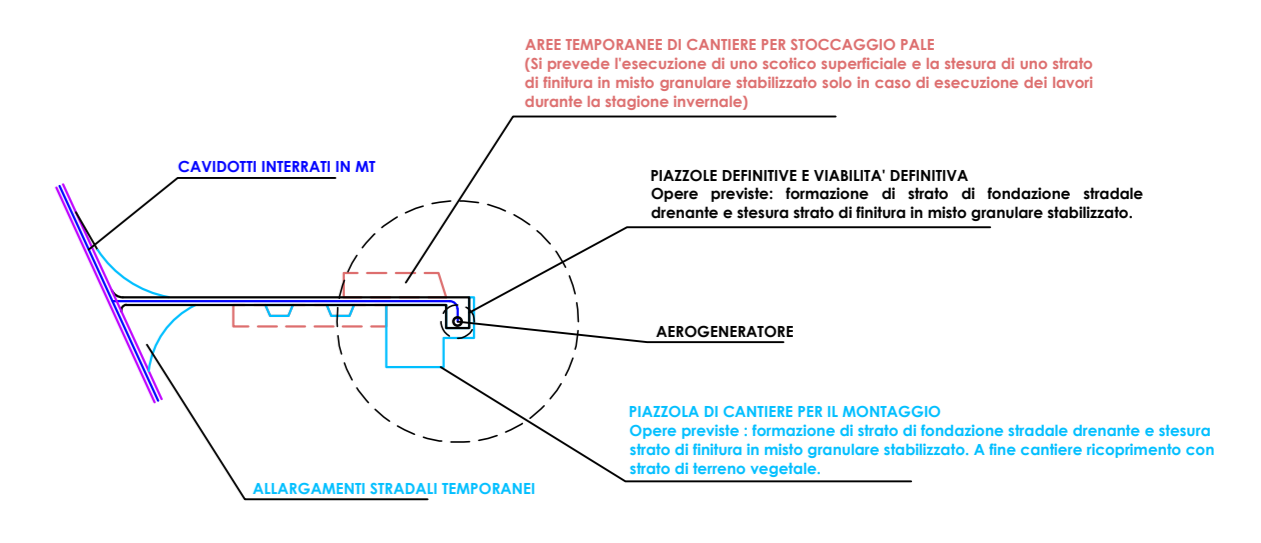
AREE TEMPORANEE DI CANTIERE PER STOCCAGGIO PALE
(Si prevede l'esecuzione di uno scotico superficiale e la stesura di uno strato di finitura in misto granulare stabilizzato solo in caso di esecuzione dei lavori durante la stagione invernale)

CAVIDOTTI INTERRATI IN MT

PIAZZOLE DEFINITIVE E VIABILITA' DEFINITIVA
Opere previste: formazione di strato di fondazione stradale drenante e stesura strato di finitura in misto granulare stabilizzato.

AEROGENERATORE

PIAZZOLA DI CANTIERE PER IL MONTAGGIO
Opere previste : formazione di strato di fondazione stradale drenante e stesura strato di finitura in misto granulare stabilizzato. A fine cantiere ricoprimento con strato di terreno vegetale.

ALLARGAMENTI STRADALI TEMPORANEI